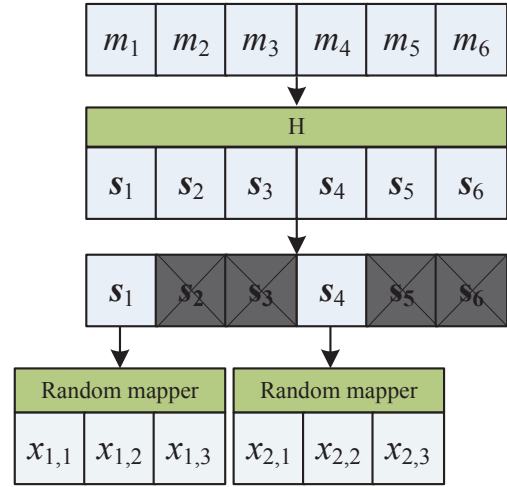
$m_1$ $m_2$ $m_3$ $m_4$ $m_5$ $m_6$

H

$\boldsymbol{s}_1$ $\boldsymbol{s}_2$ $\boldsymbol{s}_3$ $\boldsymbol{s}_4$ $\boldsymbol{s}_5$ $\boldsymbol{s}_6$

$\boldsymbol{s}_1$ $\boldsymbol{s}_2$ $\boldsymbol{s}_3$ $\boldsymbol{s}_4$ $\boldsymbol{s}_5$ $\boldsymbol{s}_6$

Random mapper

$x_{1,1}$ $x_{1,2}$ $x_{1,3}$

Random mapper

$x_{2,1}$ $x_{2,2}$ $x_{2,3}$